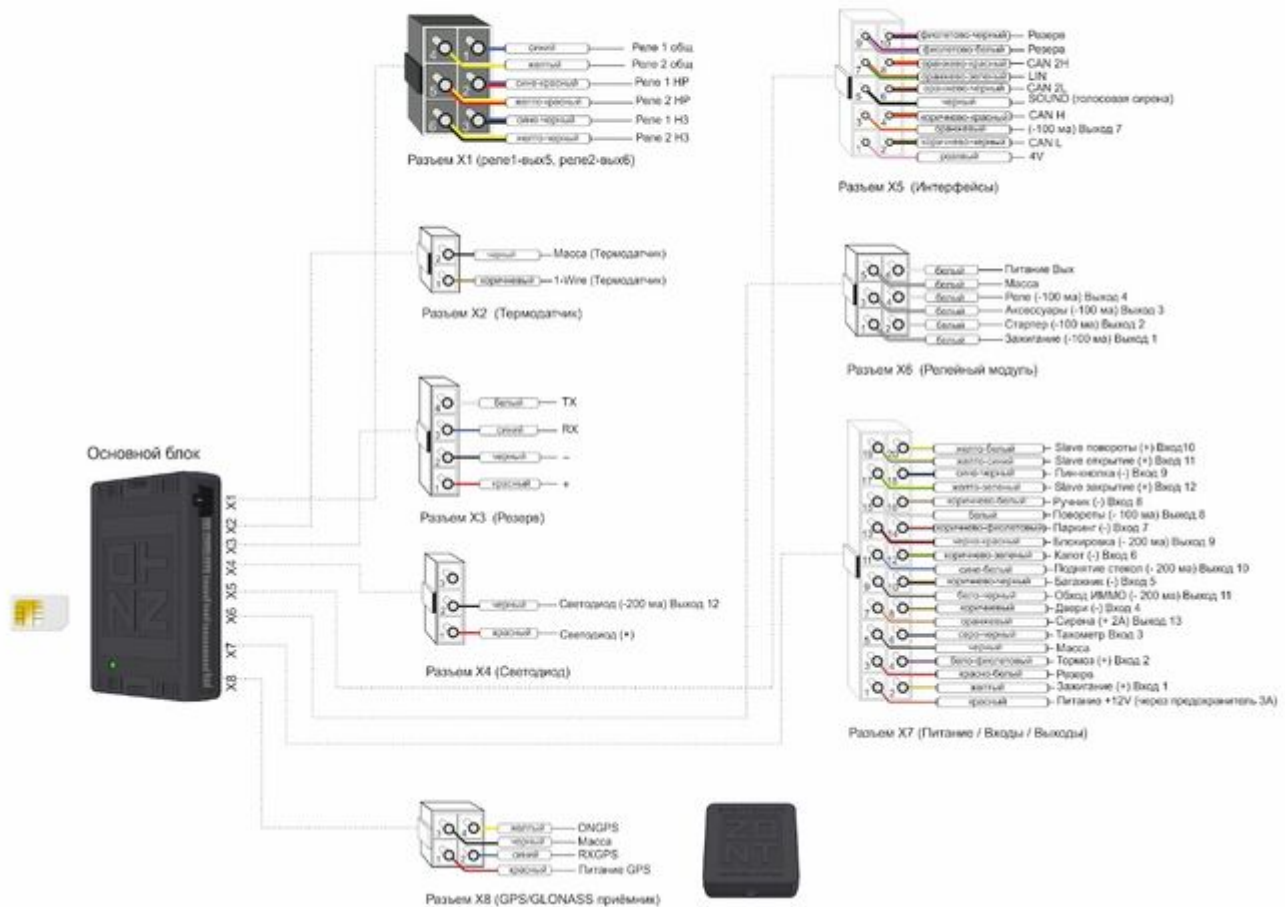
синий Реле 1 общ
желтый Реле 2 общ
сине-красный Реле 1 НР
желто-красный Реле 2 НР
сине-черный Реле 1 НЗ
желто-черный Реле 2 НЗ

Разъем X1 (реле1-вых5, реле2-вых6)

черный Масса (Термодатчик)
коричневый 1-Wire (Термодатчик)

Разъем X2 (Термодатчик)

белый TX
синий RX
черный –
красный +

Разъем X3 (Резерв)

черный Светодиод (-200 ма) Выход 12
красный Светодиод (+)

Разъем X4 (Светодиод)

Основной блок

X1 X2 X3 X4 X5 X6 X7 X8

желтый ONGPS
черный Масса
синий RXGPS
красный Питание GPS

Разъем X8 (GPS/GLONASS приёмник)

фиолетово-черный Резерв
фиолетово-белый Резерв
оранжево-красный CAN 2H
оранжево-зеленый LIN
оранжево-черный CAN 2L
черный SOUND (голосовая сирена)
коричнево-красный CAN H
оранжевый (-100 ма) Выход 7
коричнево-черный CAN L
розовый 4V

Разъем X5 (Интерфейсы)

белый Питание Вых
белый Масса
белый Реле (-100 ма) Выход 4
белый Аксессуары (-100 ма) Выход 3
белый Стартер (-100 ма) Выход 2
белый Зажигание (-100 ма) Выход 1

Разъем X6 (Релейный модуль)

желто-белый Slave повороты (+) Вход10
желто-синий Slave открытие (+) Вход 11
сине-черный Пин-кнопка (-) Вход 9
желто-зеленый Slave закрытие (+) Вход 12
коричнево-белый Ручник (-) Вход 8
белый Повороты (- 100 ма) Выход 8
коричнево-фиолетовый Паркинг (-) Вход 7
черно-красный Блокировка (- 200 ма) Выход 9
коричнево-зеленый Капот (-) Вход 6
сине-белый Поднятие стекол (- 200 ма) Выход 10
коричнево-черный Багажник (-) Вход 5
бело-черный Обход ИММО (- 200 ма) Выход 11
коричневый Двери (-) Вход 4
оранжевый Сирена (+ 2А) Выход 13
серо-черный Тахометр Вход 3
черный Масса
бело-фиолетовый Тормоз (+) Вход 2
красно-белый Резерв
желтый Зажигание (+) Вход 1
красный Питание +12V (через предохранитель 3А)

Разъем X7 (Питание / Входы / Выходы)